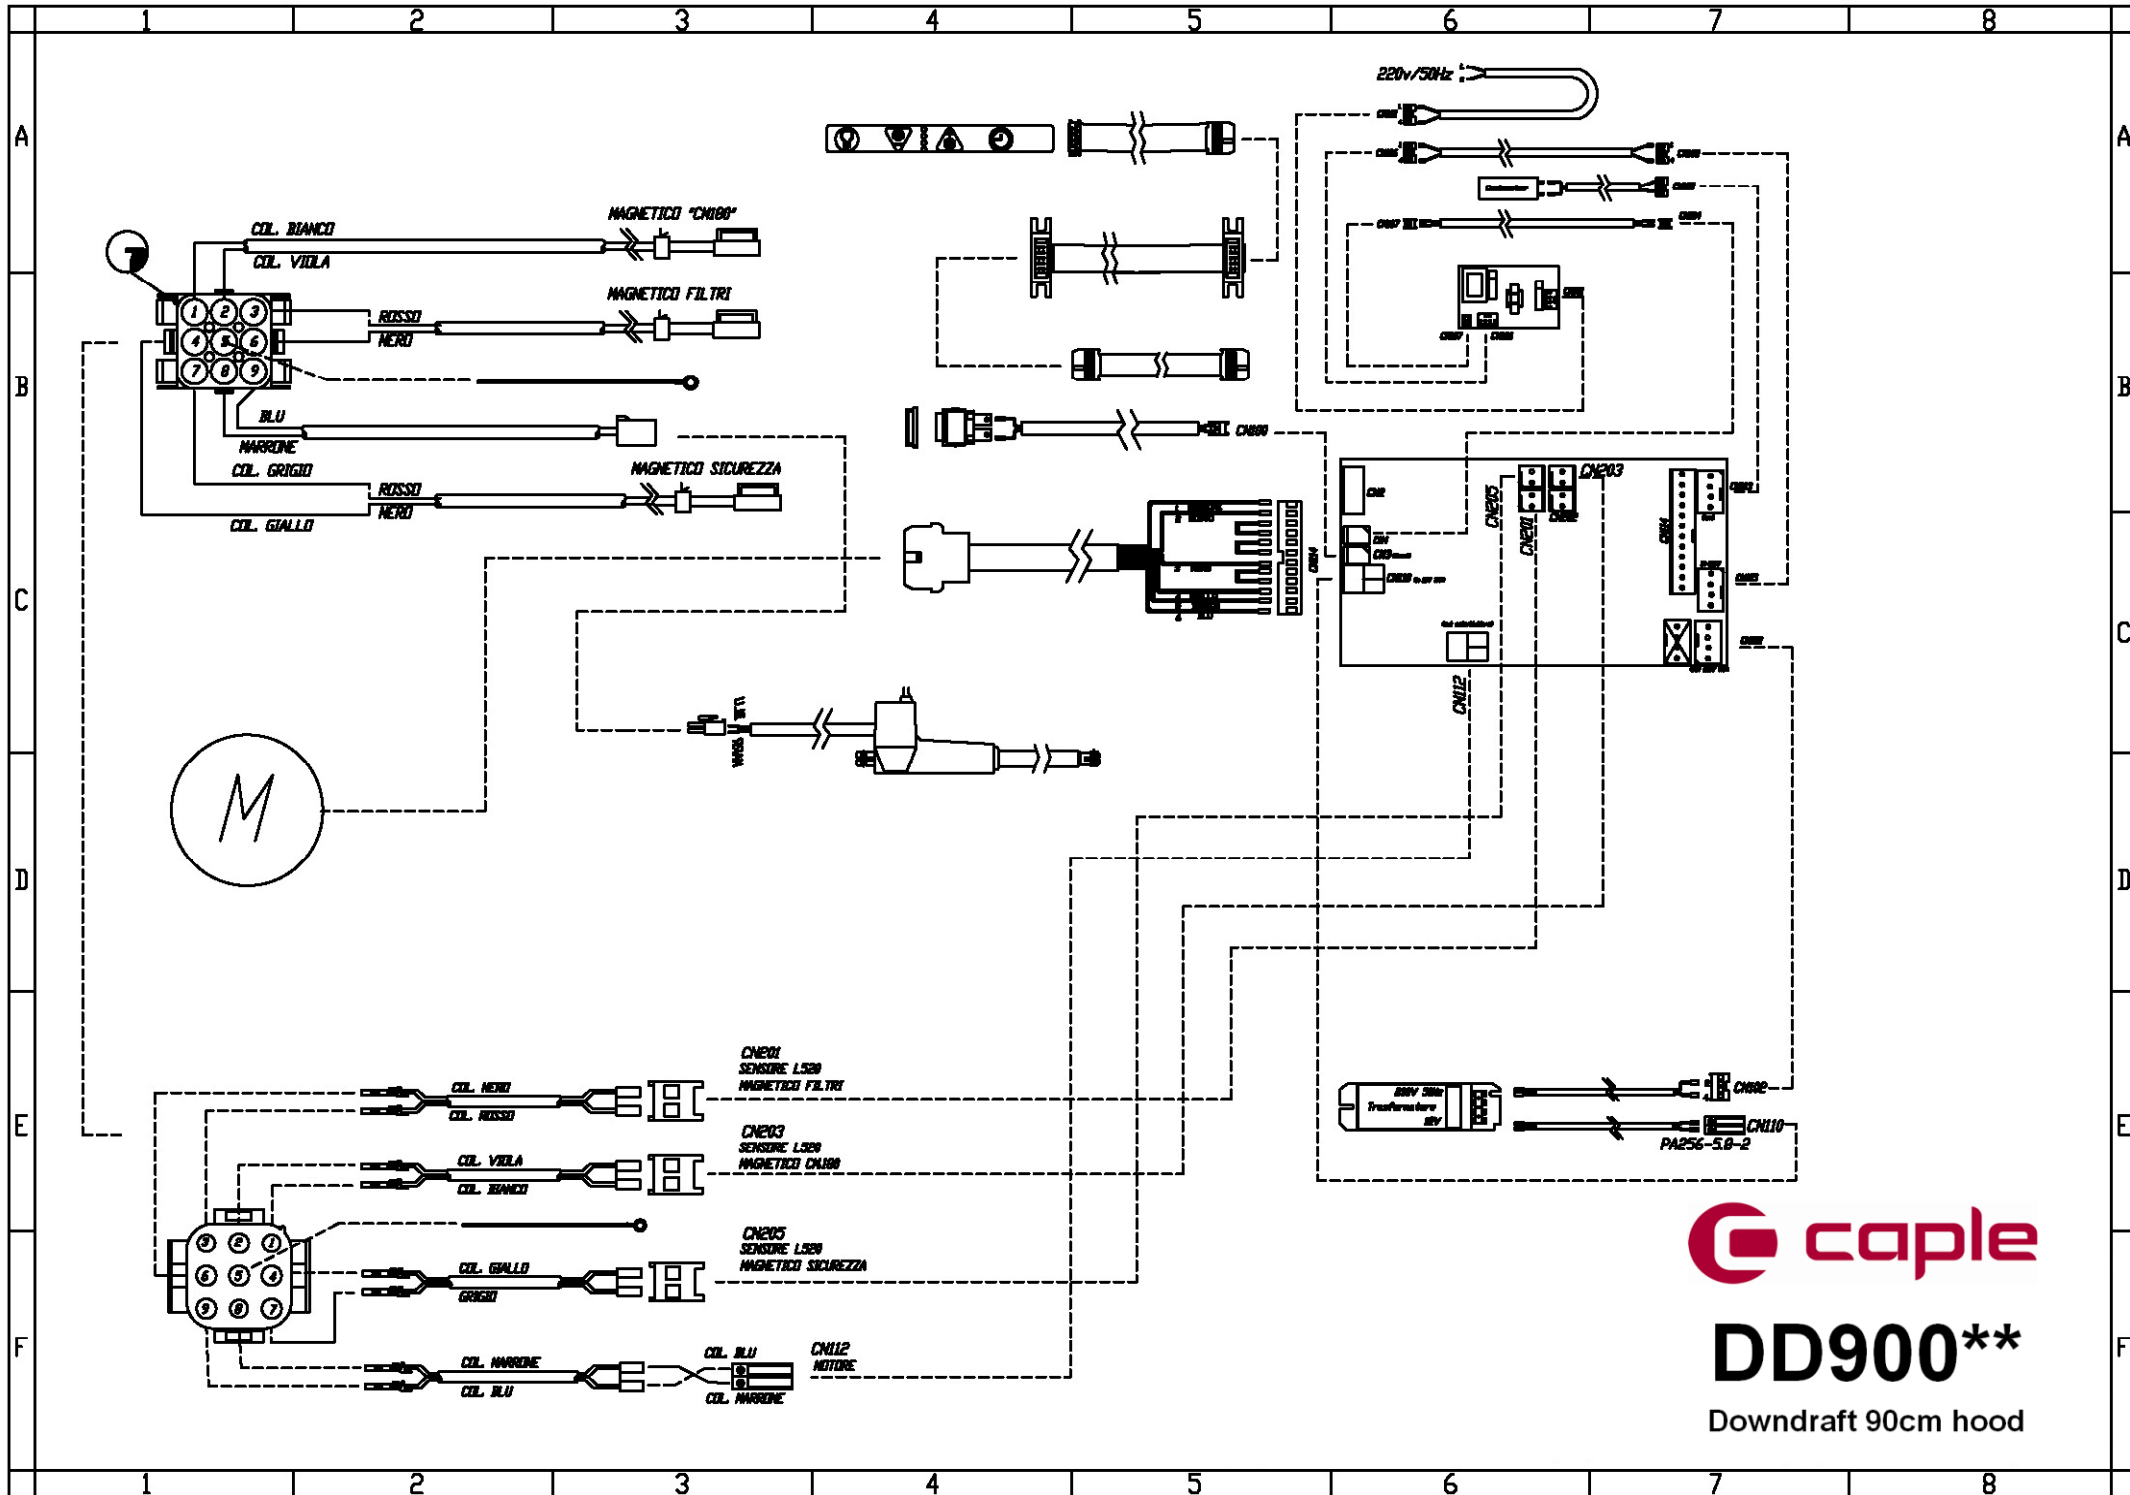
1 2 3 4 5 6 7 8

A B C D E F

220v/50Hz

COL. BIANCO
COL. VIOLA
MAGNETICO "CN100"
ROSSO
NERO
MAGNETICO FILTRI
BLU
MARRONE
COL. GRIGIO
ROSSO
NERO
MAGNETICO SICUREZZA
COL. GIALLO

1 2 3 4 5 6 7 8 9

CN100
CN203
CN205
CN201
CN112

M

CN201
SENSORE L520
MAGNETICO FILTRI
COL. NERO
COL. ROSSO

CN203
SENSORE L520
MAGNETICO CN100
COL. VIOLA
COL. BIANCO

CN205
SENSORE L520
MAGNETICO SICUREZZA
COL. GIALLO
GRIGIO

COL. MARRONE
COL. BLU
COL. BLU
COL. MARRONE
CN112
MOTORE

Trasformatore
CN102
CN110
PA256-5.0-2

caple
DD900**
Downdraft 90cm hood

1 2 3 4 5 6 7 8